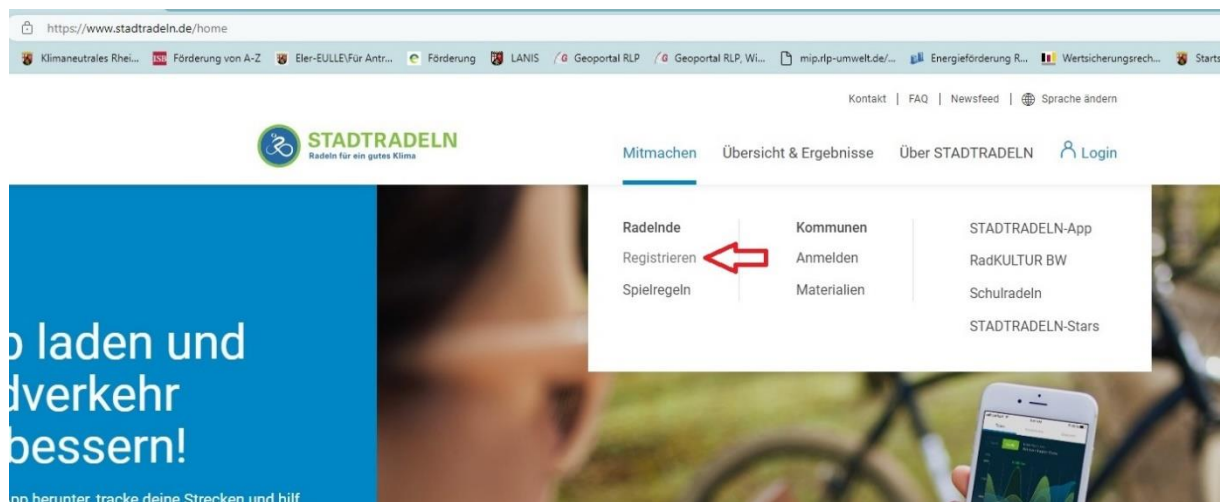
https://www.stadtradeln.de/home

Klimaneutrales Rhei... Förderung von A-Z Eler-EULLE\Für Antr... Förderung LANIS Geoportal RLP Geoportal RLP, Wi... mip.rlp-umwelt.de/... Energieförderung R... Wertsicherungsrech... Starts

Kontakt | FAQ | Newsfeed | Sprache ändern

STADTRADELN
Radeln für ein gutes Klima

Mitmachen Übersicht & Ergebnisse Über STADTRADELN Login

Radelnde
Registrieren
Spielregeln

Kommunen
Anmelden
Materialien

STADTRADELN-App
RadKULTUR BW
Schulradeln
STADTRADELN-Stars

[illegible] laden und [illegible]dverkehr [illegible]bessern!

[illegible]pp herunter, tracke deine Strecken und hilf